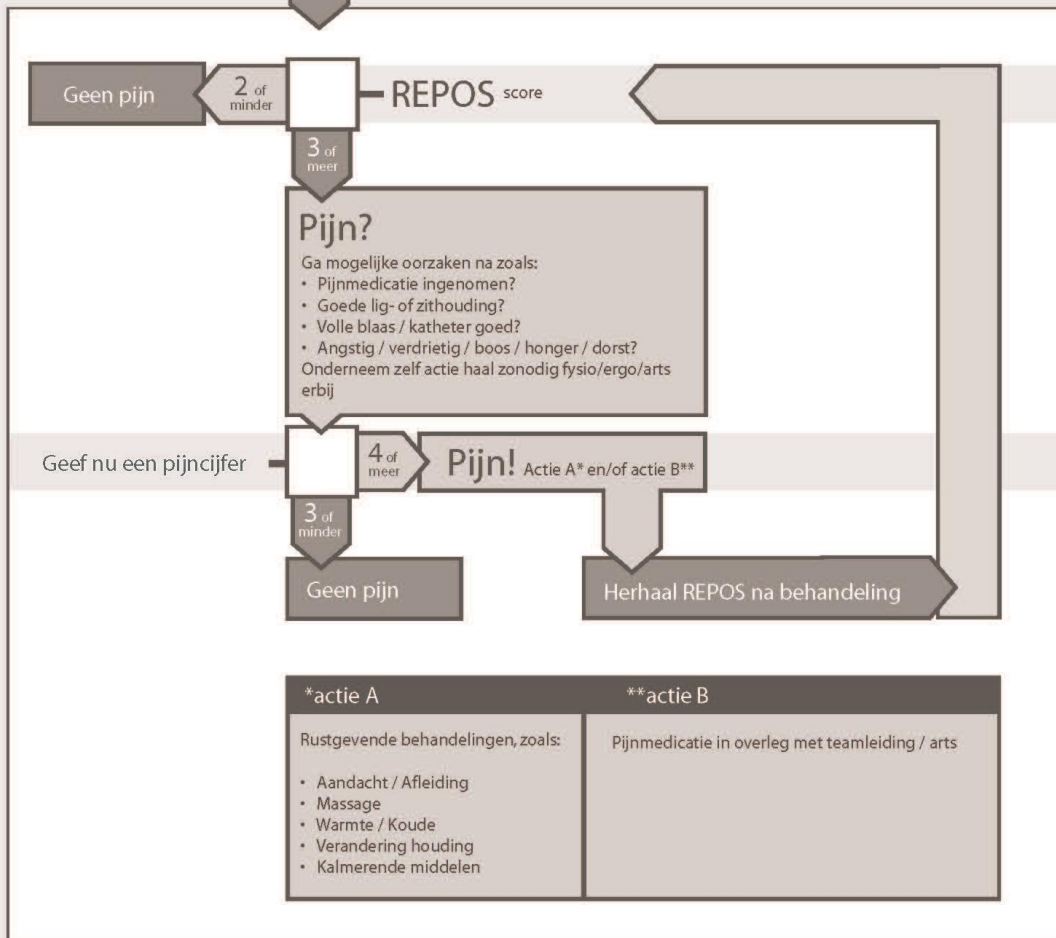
Geen pijn

2 of minder

REPOS score

3 of meer

Pijn?

Ga mogelijke oorzaken na zoals:
• Pijnmedicatie ingenomen?
• Goede lig- of zithouding?
• Volle blaas / katheter goed?
• Angstig / verdrietig / boos / honger / dorst?
Onderneem zelf actie haal zonodig fysio/ergo/arts erbij

Geef nu een pijncijfer

4 of meer

Pijn! Actie A* en/of actie B**

3 of minder

Geen pijn

Herhaal REPOS na behandeling

| *actie A | **actie B |
|---|---|
| Rustgevende behandelingen, zoals:<br><br>• Aandacht / Afleiding<br>• Massage<br>• Warmte / Koude<br>• Verandering houding<br>• Kalmerende middelen | Pijnmedicatie in overleg met teamleiding / arts |